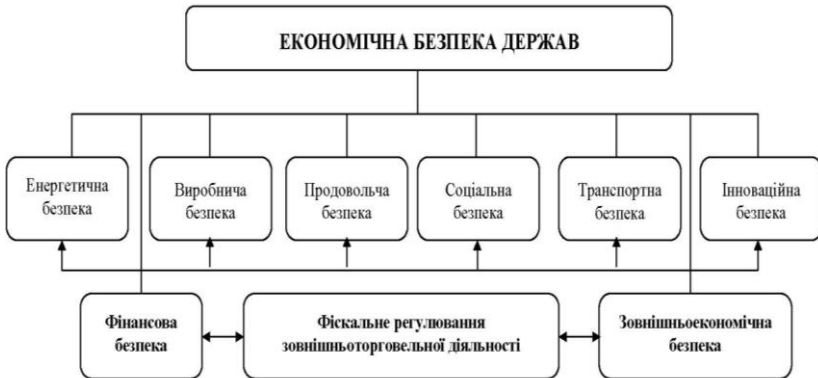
ЕКОНОМІЧНА БЕЗПЕКА ДЕРЖАВ

Енергетична безпека

Виробнича безпека

Продовольча безпека

Соціальна безпека

Транспортна безпека

Інноваційна безпека

Фінансова безпека

Фіскальне регулювання зовнішньоторговельної діяльності

Зовнішньоекономічна безпека